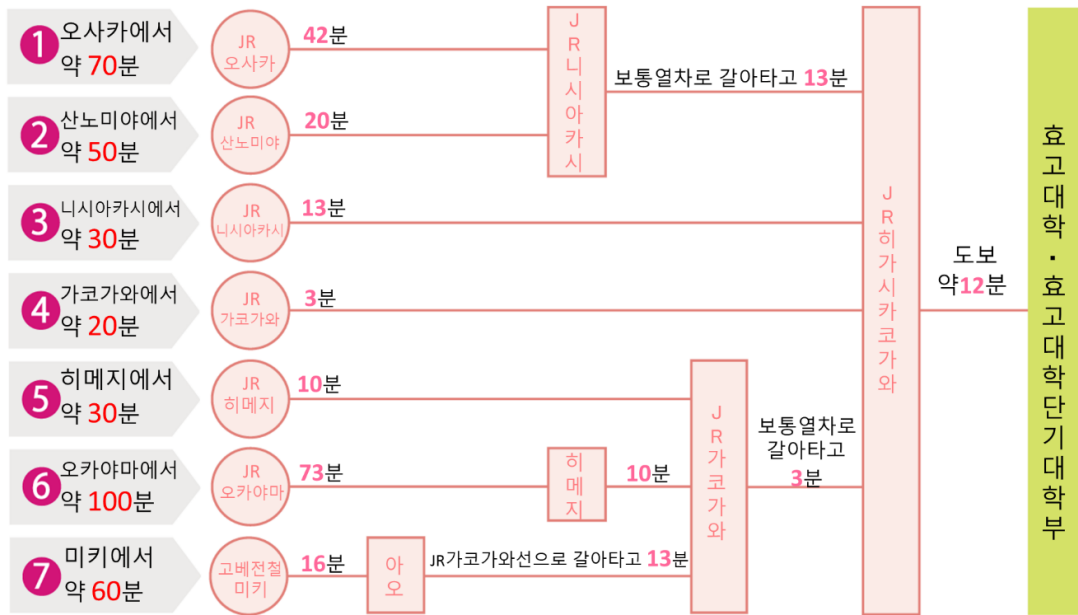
1 오사카에서 약 70분
JR 오사카
42분
JR 니시아카시
보통열차로 갈아타고 13분

2 산노미야에서 약 50분
JR 산노미야
20분

3 니시아카시에서 약 30분
JR 니시아카시
13분

4 가코가와에서 약 20분
JR 가코가와
3분

JR 히가시카코가와
도보 약12분
효고대학・효고대학단기대학부

5 히메지에서 약 30분
JR 히메지
10분

6 오카야마에서 약 100분
JR 오카야마
73분
히메지
10분

JR 가코가와
보통열차로 갈아타고 3분

7 미키에서 약 60분
고베전철 미키
16분
아오
JR가코가와선으로 갈아타고 13분